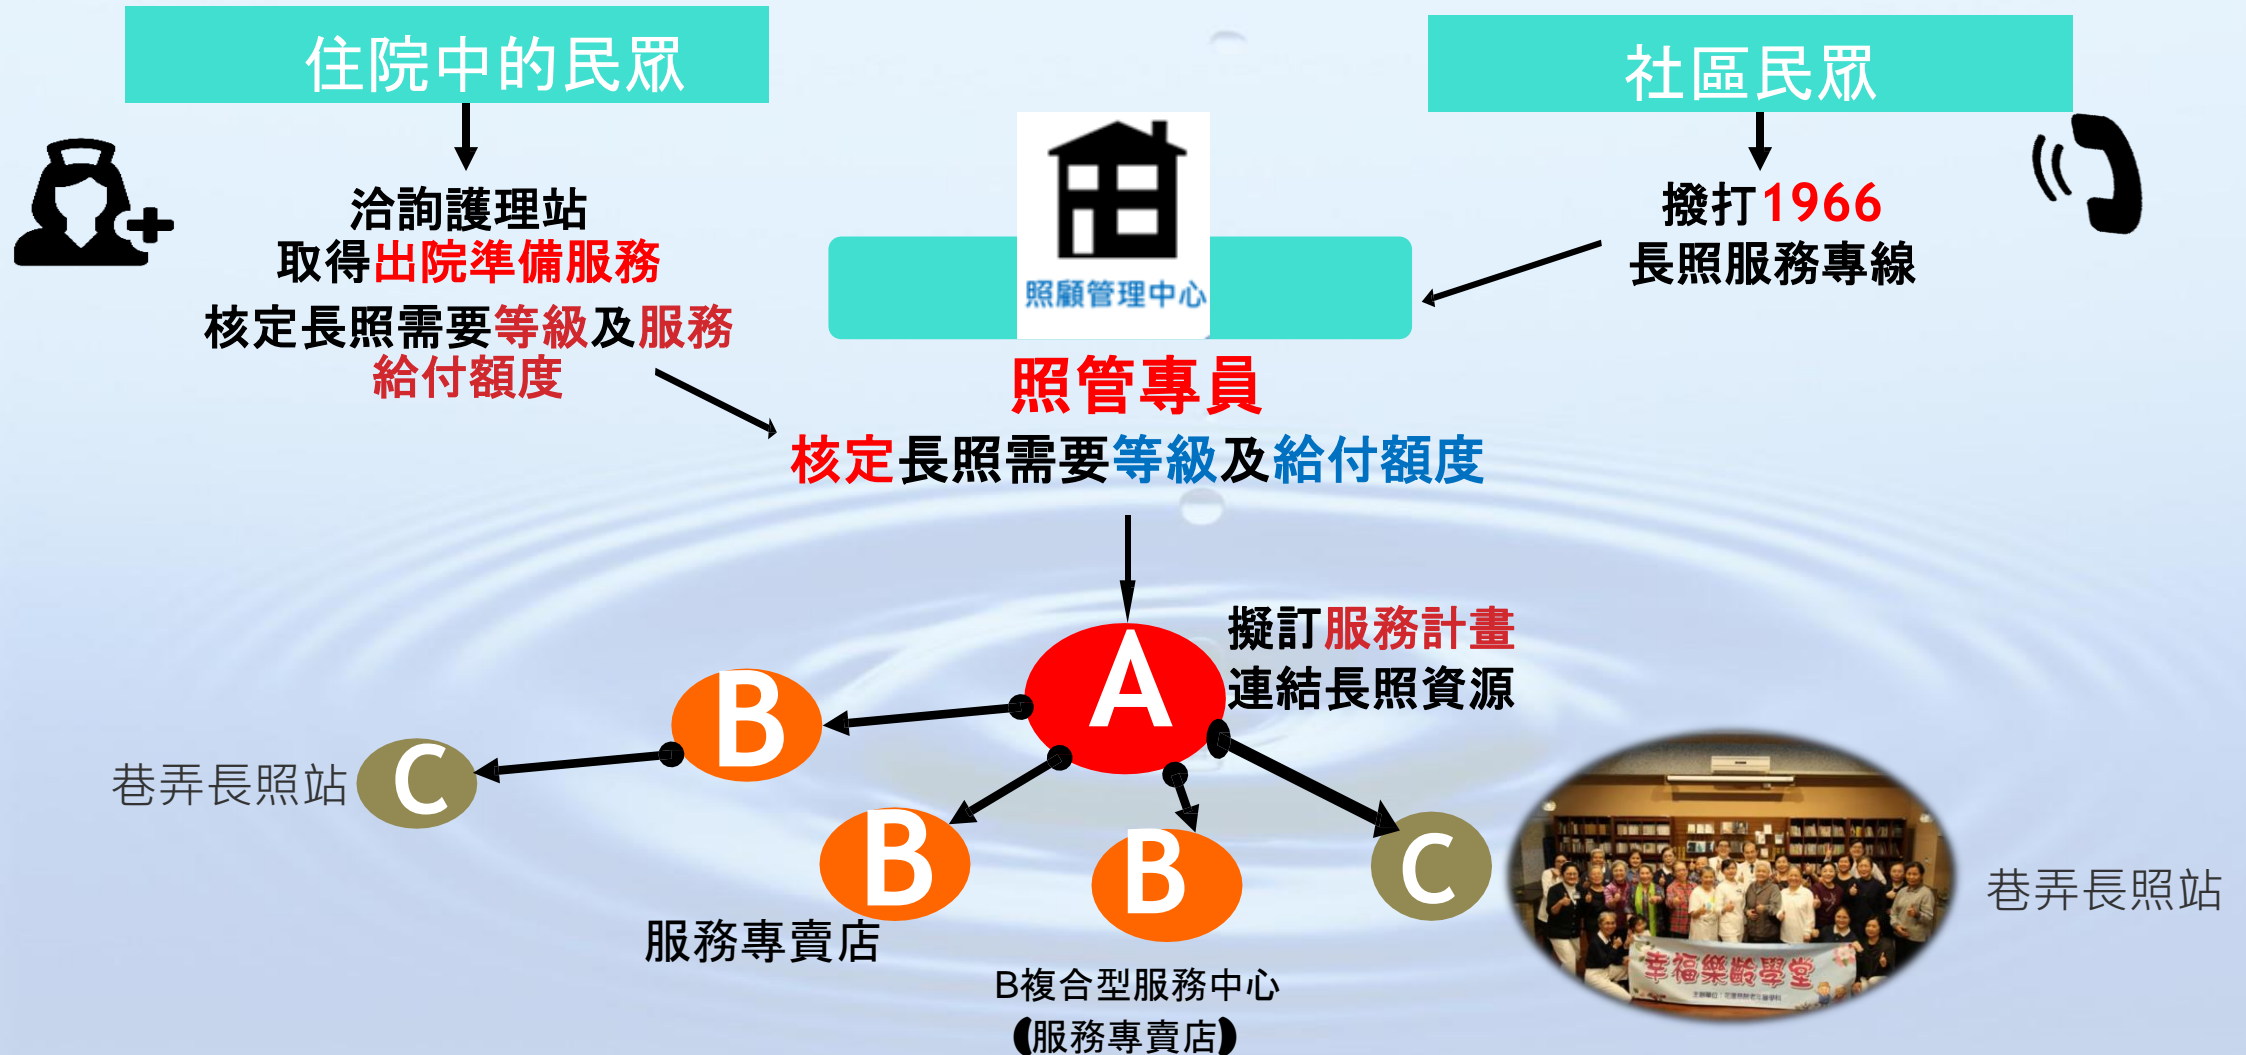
住院中的民眾

洽詢護理站
取得出院準備服務
核定長照需要等級及服務給付額度

社區民眾

撥打1966
長照服務專線

照顧管理中心

照管專員
核定長照需要等級及給付額度

擬訂服務計畫
連結長照資源

A

B

B

B

C

C

巷弄長照站

服務專賣店

B複合型服務中心
(服務專賣店)

幸福樂齡學堂

巷弄長照站